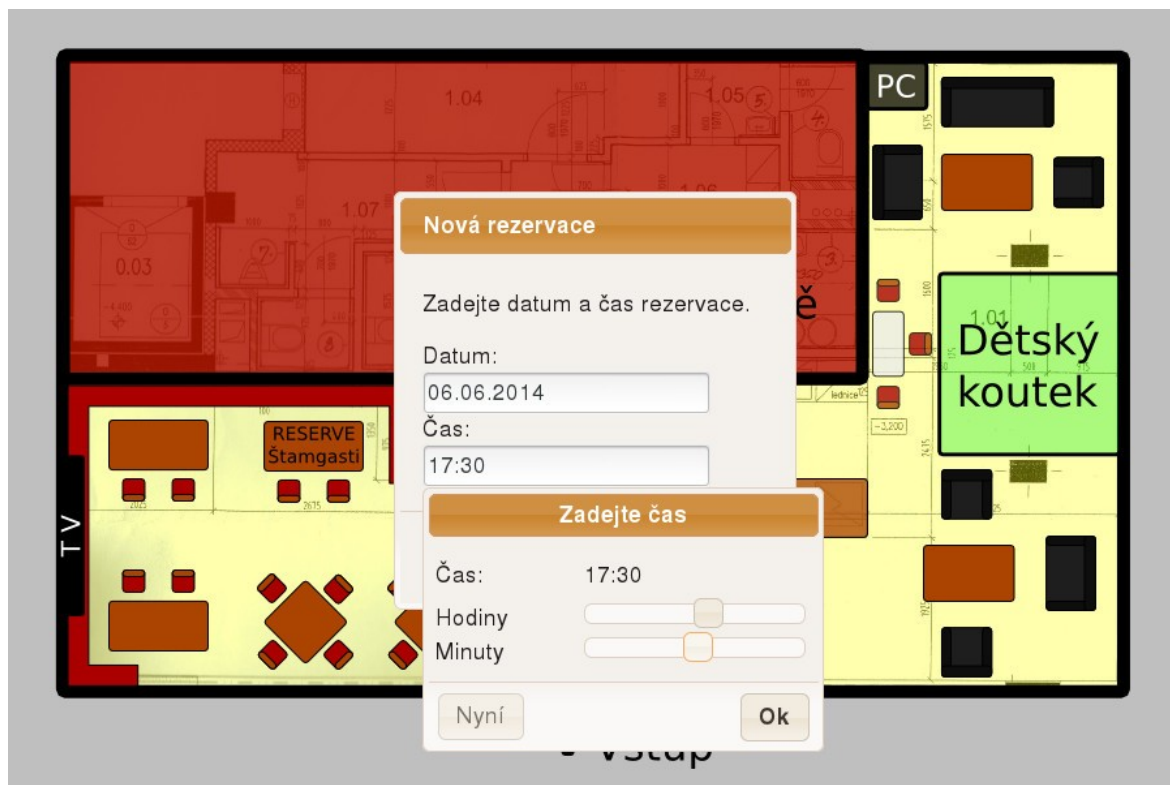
PC

1.04

1.05

1.07

0.03

ě

1.01

Dětský koutek

RESERVE Štamgasti

TV

Nová rezervace

Zadejte datum a čas rezervace.

Datum:

06.06.2014

Čas:

17:30

Zadejte čas

Čas: 17:30

Hodiny

Minuty

Nyní

Ok

Vstup